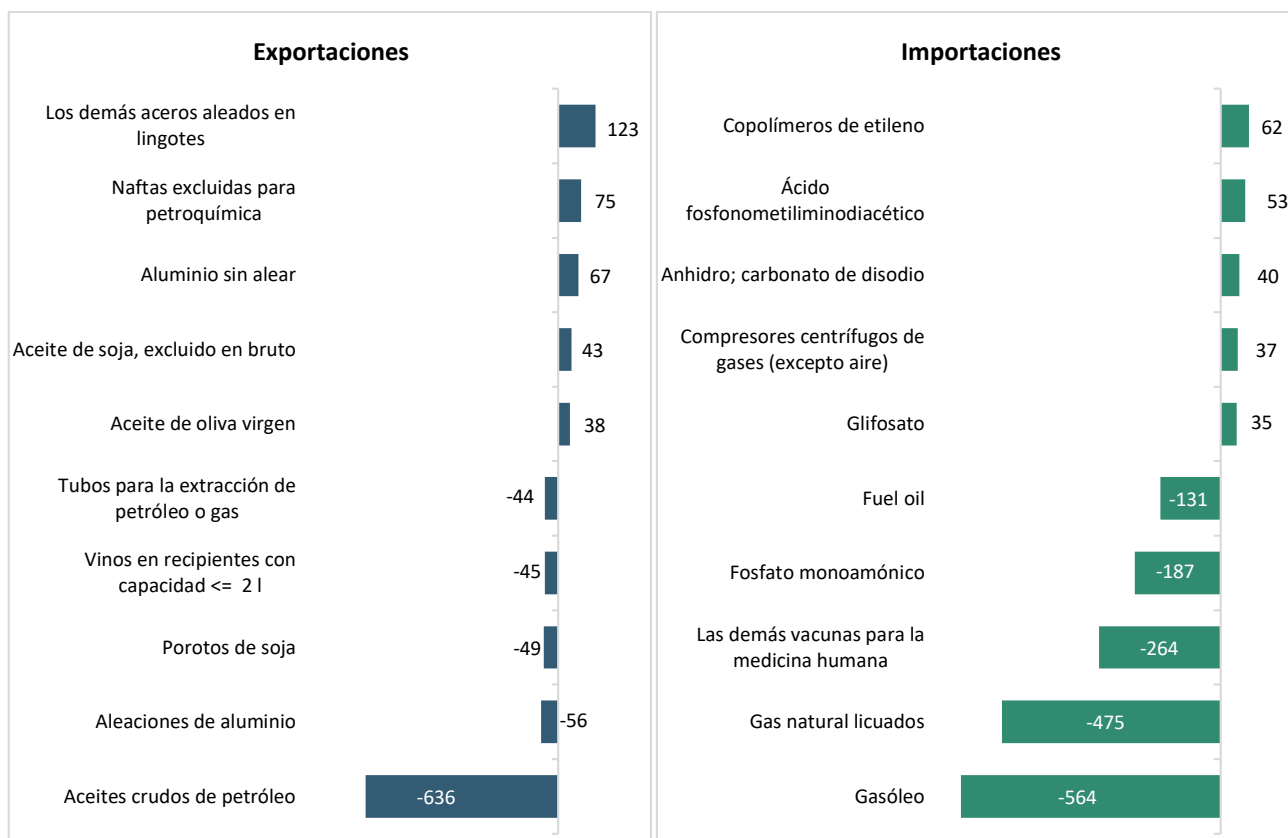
Exportaciones

Los demás aceros aleados en lingotes 123

Naftas excluidas para petroquímica 75

Aluminio sin alear 67

Aceite de soja, excluido en bruto 43

Aceite de oliva virgen 38

Tubos para la extracción de petróleo o gas -44

Vinos en recipientes con capacidad <= 2 l -45

Porotos de soja -49

Aleaciones de aluminio -56

Aceites crudos de petróleo -636

Importaciones

Copolímeros de etileno 62

Ácido fosfonometiliminodiacético 53

Anhidro; carbonato de disodio 40

Compresores centrífugos de gases (excepto aire) 37

Glifosato 35

Fuel oil -131

Fosfato monoamónico -187

Las demás vacunas para la medicina humana -264

Gas natural licuados -475

Gasóleo -564